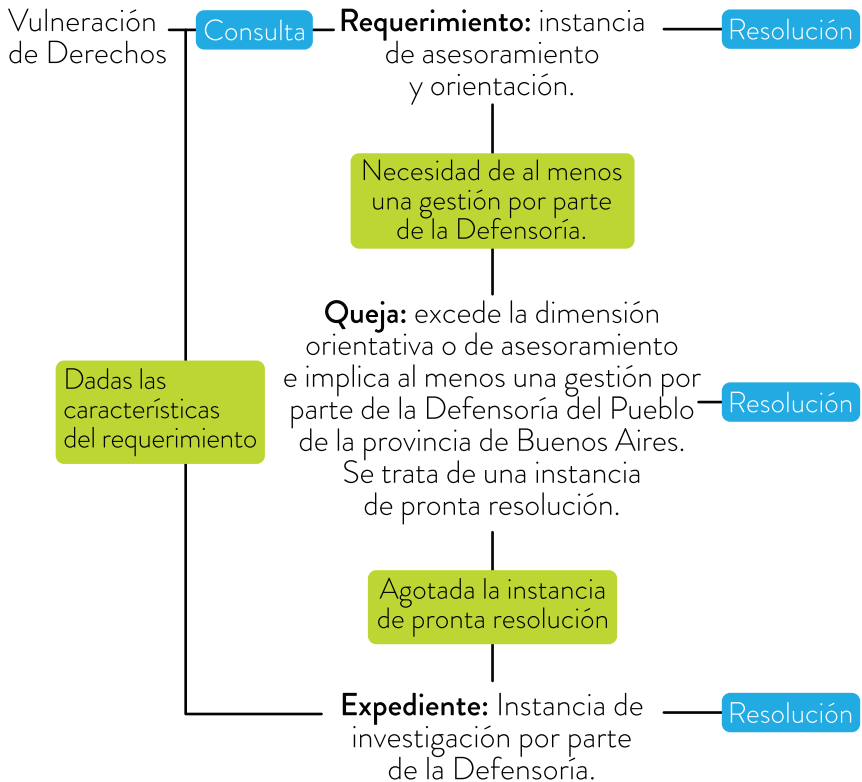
Vulneración de Derechos

Consulta

**Requerimiento:** instancia de asesoramiento y orientación.

Resolución

Necesidad de al menos una gestión por parte de la Defensoría.

Dadas las características del requerimiento

**Queja:** excede la dimensión orientativa o de asesoramiento e implica al menos una gestión por parte de la Defensoría del Pueblo de la provincia de Buenos Aires. Se trata de una instancia de pronta resolución.

Resolución

Agotada la instancia de pronta resolución

**Expediente:** Instancia de investigación por parte de la Defensoría.

Resolución